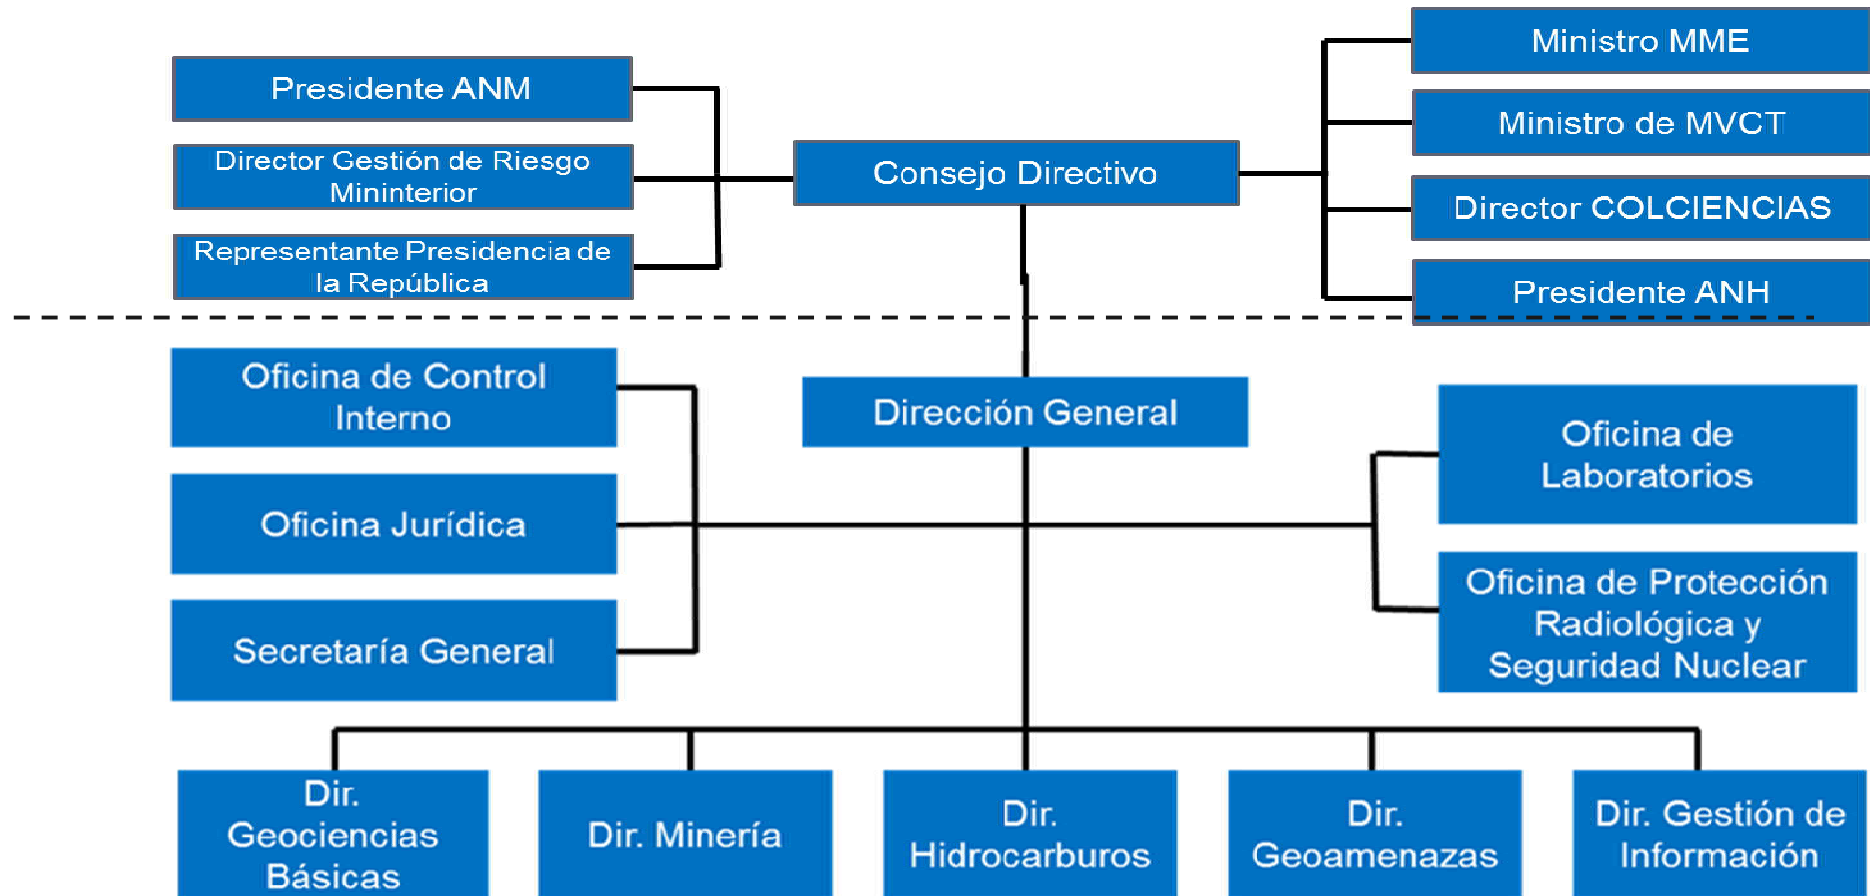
Presidente ANM

Director Gestión de Riesgo Mininterior

Representante Presidencia de la República

Consejo Directivo

Ministro MME

Ministro de MVCT

Director COLCIENCIAS

Presidente ANH

Oficina de Control Interno

Oficina Jurídica

Secretaría General

Dirección General

Oficina de Laboratorios

Oficina de Protección Radiológica y Seguridad Nuclear

Dir. Geociencias Básicas

Dir. Minería

Dir. Hidrocarburos

Dir. Geoamenazas

Dir. Gestión de Información